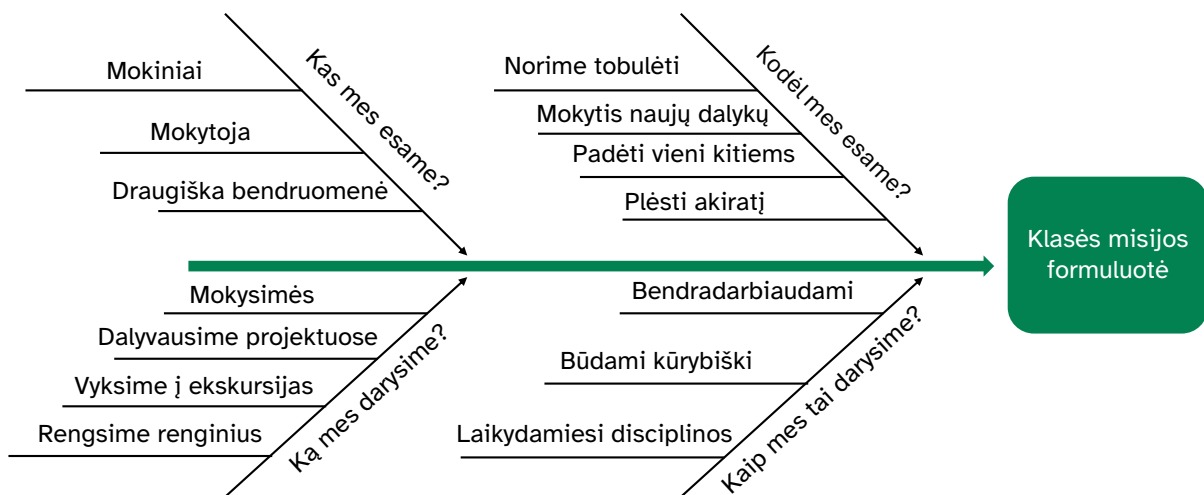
Kas mes esame?

Mokiniai

Mokytoja

Draugiška bendruomenė

Kodėl mes esame?

Norime tobulėti

Mokytis naujų dalykų

Padėti vieni kitiems

Plėsti akiratį

Ką mes darysime?

Mokysimės

Dalyvausime projektuose

Vyksime į ekskursijas

Rengsime renginius

Kaip mes tai darysime?

Bendradarbiaudami

Būdami kūrybiški

Laikydamiesi disciplinos

Klasės misijos formuluotė